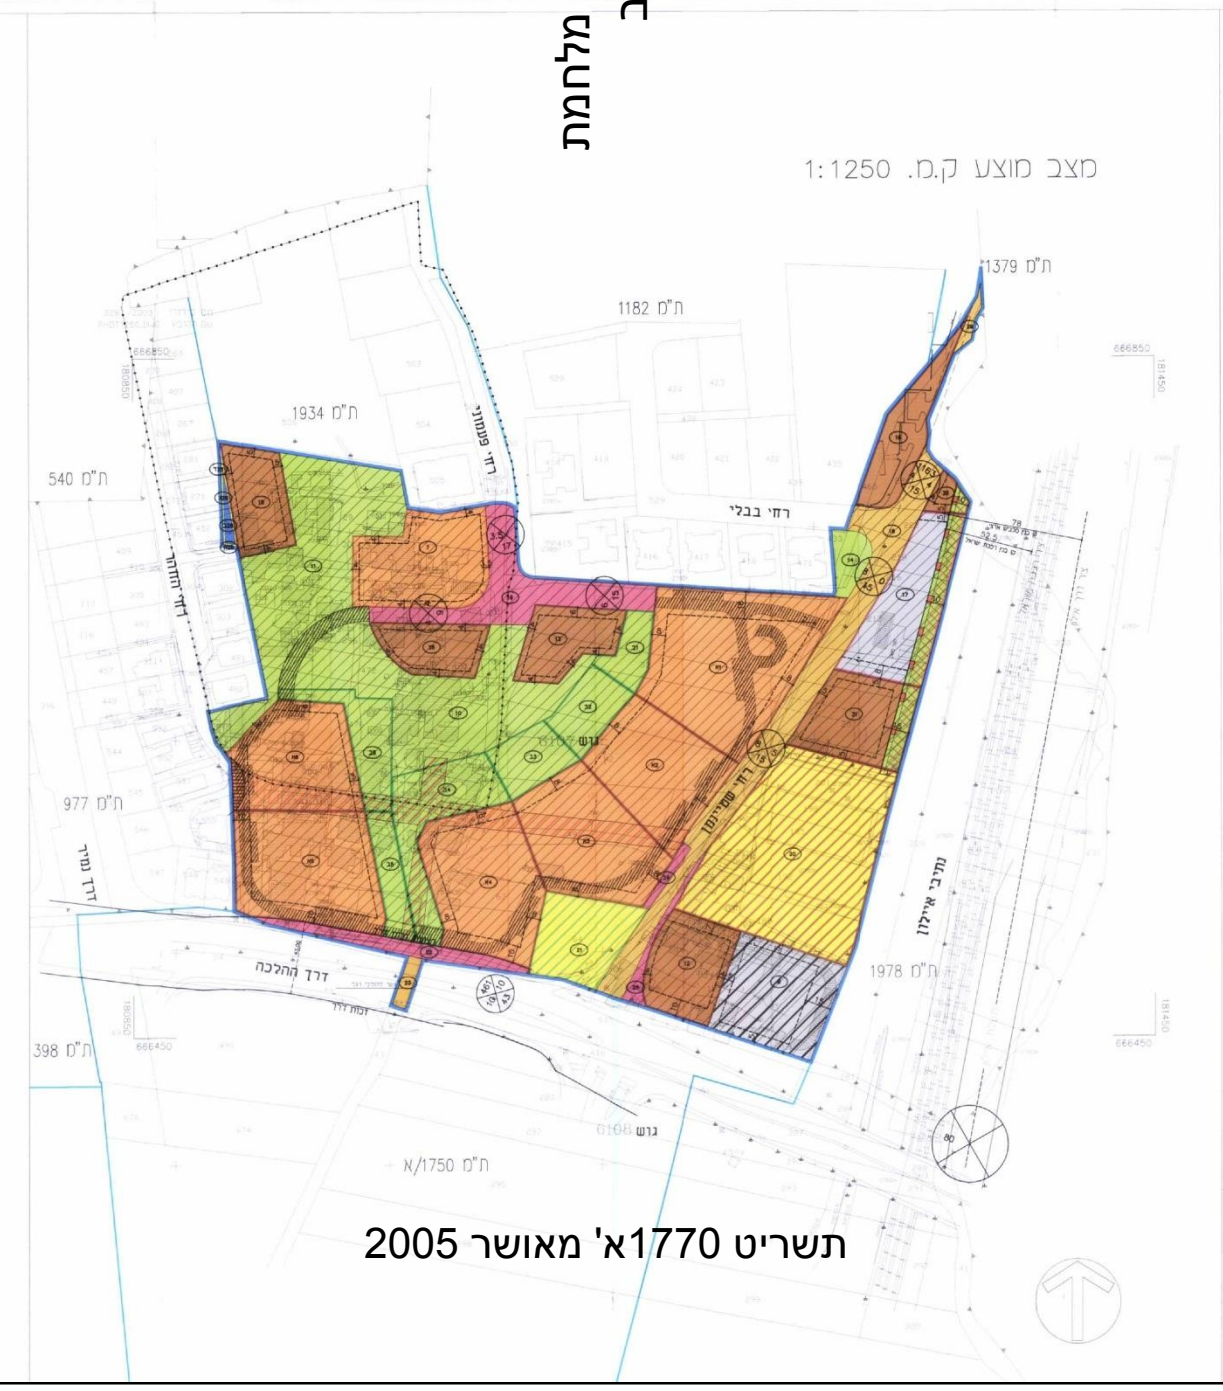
ב
מלחמת

מצב מוצע ק.מ. 1:1250

ת"מ 1379

ת"מ 1182

ת"מ 1934

ת"מ 540

רח' פעמוני

רח' בבלי

רח' ההדר

גוש 6107

רח' שפינוזה

ת"מ 977

דרך נמיר

נתיבי איילון

ת"מ 1978

דרך ההלכה

ת"מ 398

גוש 6108

ת"מ 1750/א

666850
181450
666450

תשריט 1770א' מאושר 2005